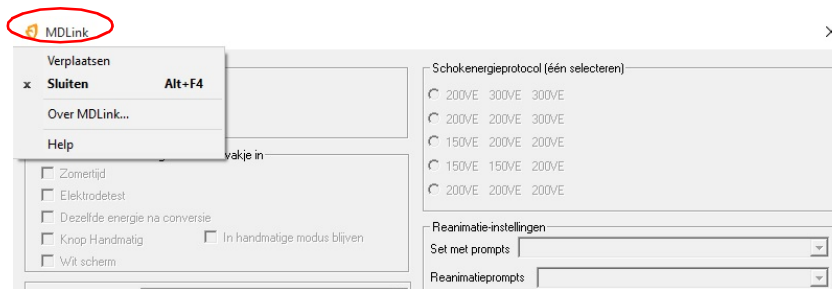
MDLink

Verplaatsen
x Sluiten Alt+F4
Over MDLink...
Help

vakje in
Zomertijd
Elektrodetest
Dezelfde energie na conversie
Knop Handmatig
In handmatige modus blijven
Wit scherm

Schokenergieprotocol (één selecteren)
200VE 300VE 300VE
200VE 200VE 300VE
150VE 200VE 200VE
150VE 150VE 200VE
200VE 200VE 200VE

Reanimatie-instellingen
Set met prompts
Reanimatieprompts